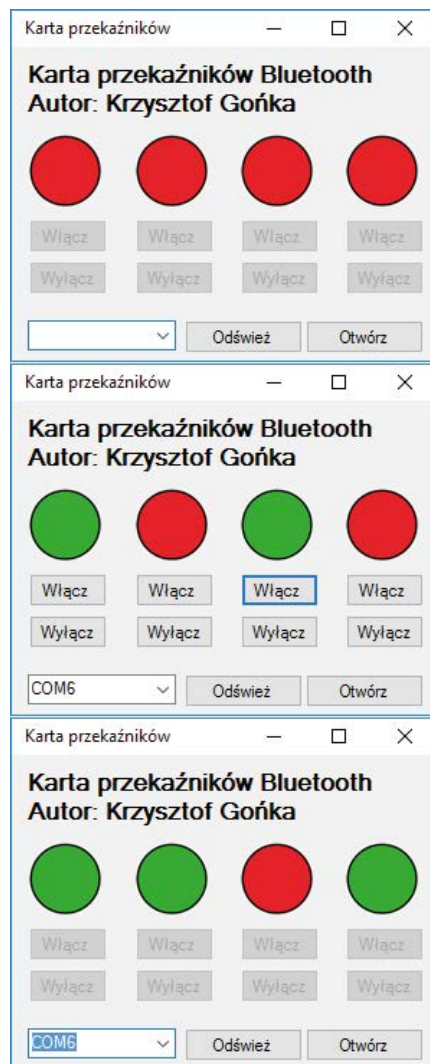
Karta przekaźników

Karta przekaźników Bluetooth
Autor: Krzysztof Gońka

Włącz Włącz Włącz Włącz

Wyłącz Wyłącz Wyłącz Wyłącz

Odśwież Otwórz

Karta przekaźników

Karta przekaźników Bluetooth
Autor: Krzysztof Gońka

Włącz Włącz Włącz Włącz

Wyłącz Wyłącz Wyłącz Wyłącz

COM6 Odśwież Otwórz

Karta przekaźników

Karta przekaźników Bluetooth
Autor: Krzysztof Gońka

Włącz Włącz Włącz Włącz

Wyłącz Wyłącz Wyłącz Wyłącz

COM6 Odśwież Otwórz